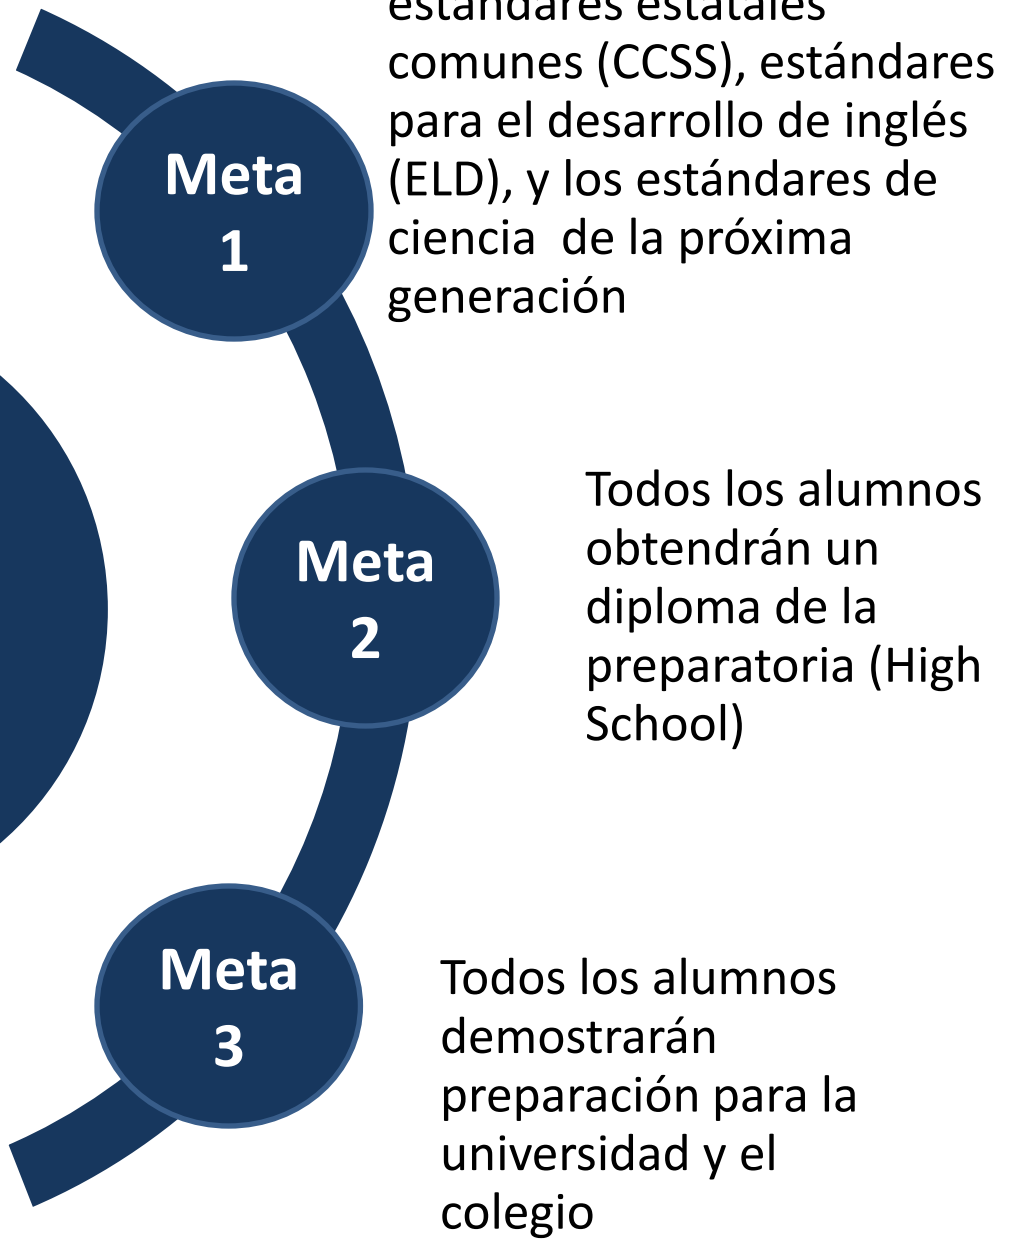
Meta 1

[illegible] comunes (CCSS), estándares para el desarrollo de inglés (ELD), y los estándares de ciencia de la próxima generación

Meta 2

Todos los alumnos obtendrán un diploma de la preparatoria (High School)

Meta 3

Todos los alumnos demostrarán preparación para la universidad y el colegio